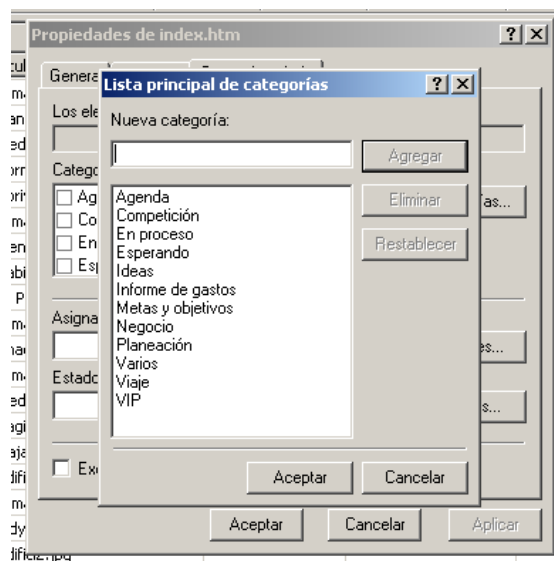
Propiedades de index.htm

?

X

Genera

Los ele

Catego

Ag

Co

En

Es

Asigna

Estado

Ex

ías...

es...

s...

Aceptar

Cancelar

Aplicar

Lista principal de categorías

?

X

Nueva categoría:

Agregar

Eliminar

Restablecer

Agenda
Competición
En proceso
Esperando
Ideas
Informe de gastos
Metas y objetivos
Negocio
Planeación
Varios
Viaje
VIP

Aceptar

Cancelar